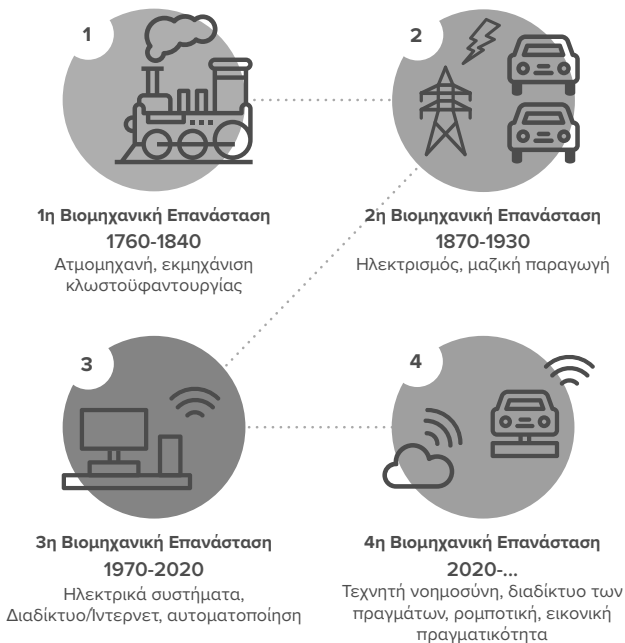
1

1η Βιομηχανική Επανάσταση
1760-1840
Ατμομηχανή, εκμηχάνιση κλωστοϋφαντουργίας

2

2η Βιομηχανική Επανάσταση
1870-1930
Ηλεκτρισμός, μαζική παραγωγή

3

3η Βιομηχανική Επανάσταση
1970-2020
Ηλεκτρικά συστήματα, Διαδίκτυο/Ίντερνετ, αυτοματοποίηση

4

4η Βιομηχανική Επανάσταση
2020-...
Τεχνητή νοημοσύνη, διαδίκτυο των πραγμάτων, ρομποτική, εικονική πραγματικότητα